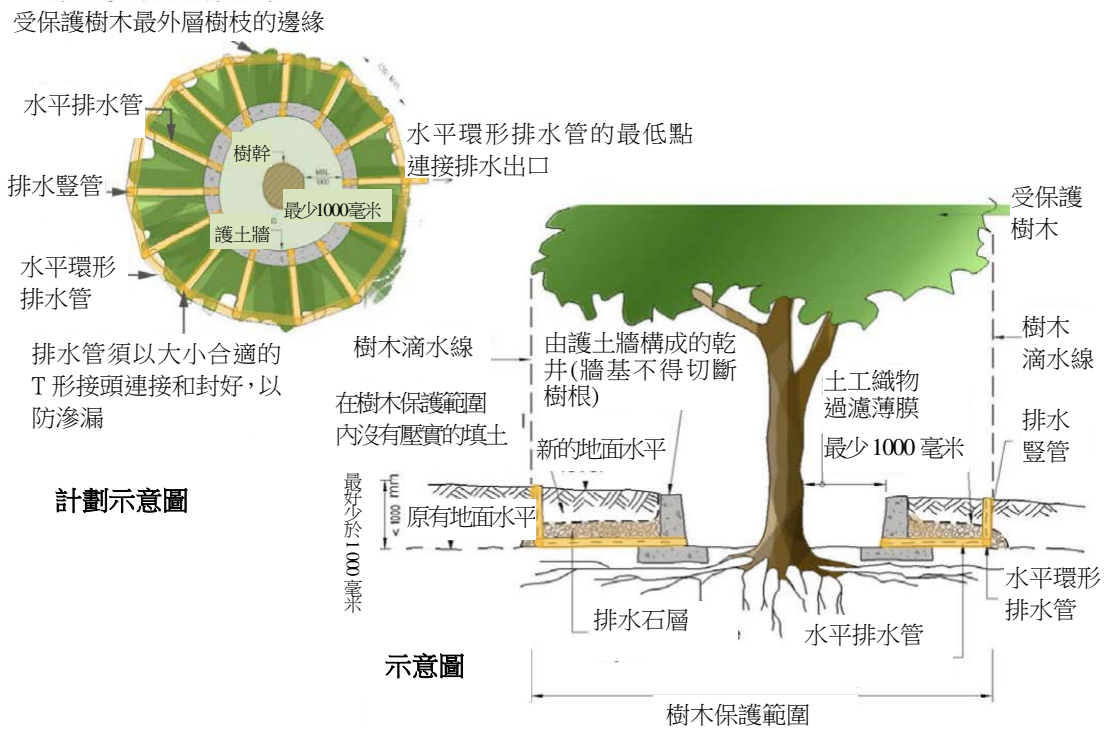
受保護樹木最外層樹枝的邊緣

水平排水管

排水豎管

樹幹

最少1000毫米

護土牆

水平環形排水管

排水管須以大小合適的T形接頭連接和封好，以防滲漏

水平環形排水管的最低點連接排水出口

計劃示意圖

受保護樹木

樹木滴水線

由護土牆構成的乾井(牆基不得切斷樹根)

樹木滴水線

在樹木保護範圍內沒有壓實的填土

新的地面水平

土工織物過濾薄膜

最少1000毫米

排水豎管

最好少於1000毫米

< 1000 mm

原有地面水平

排水石層

水平排水管

水平環形排水管

示意圖

樹木保護範圍